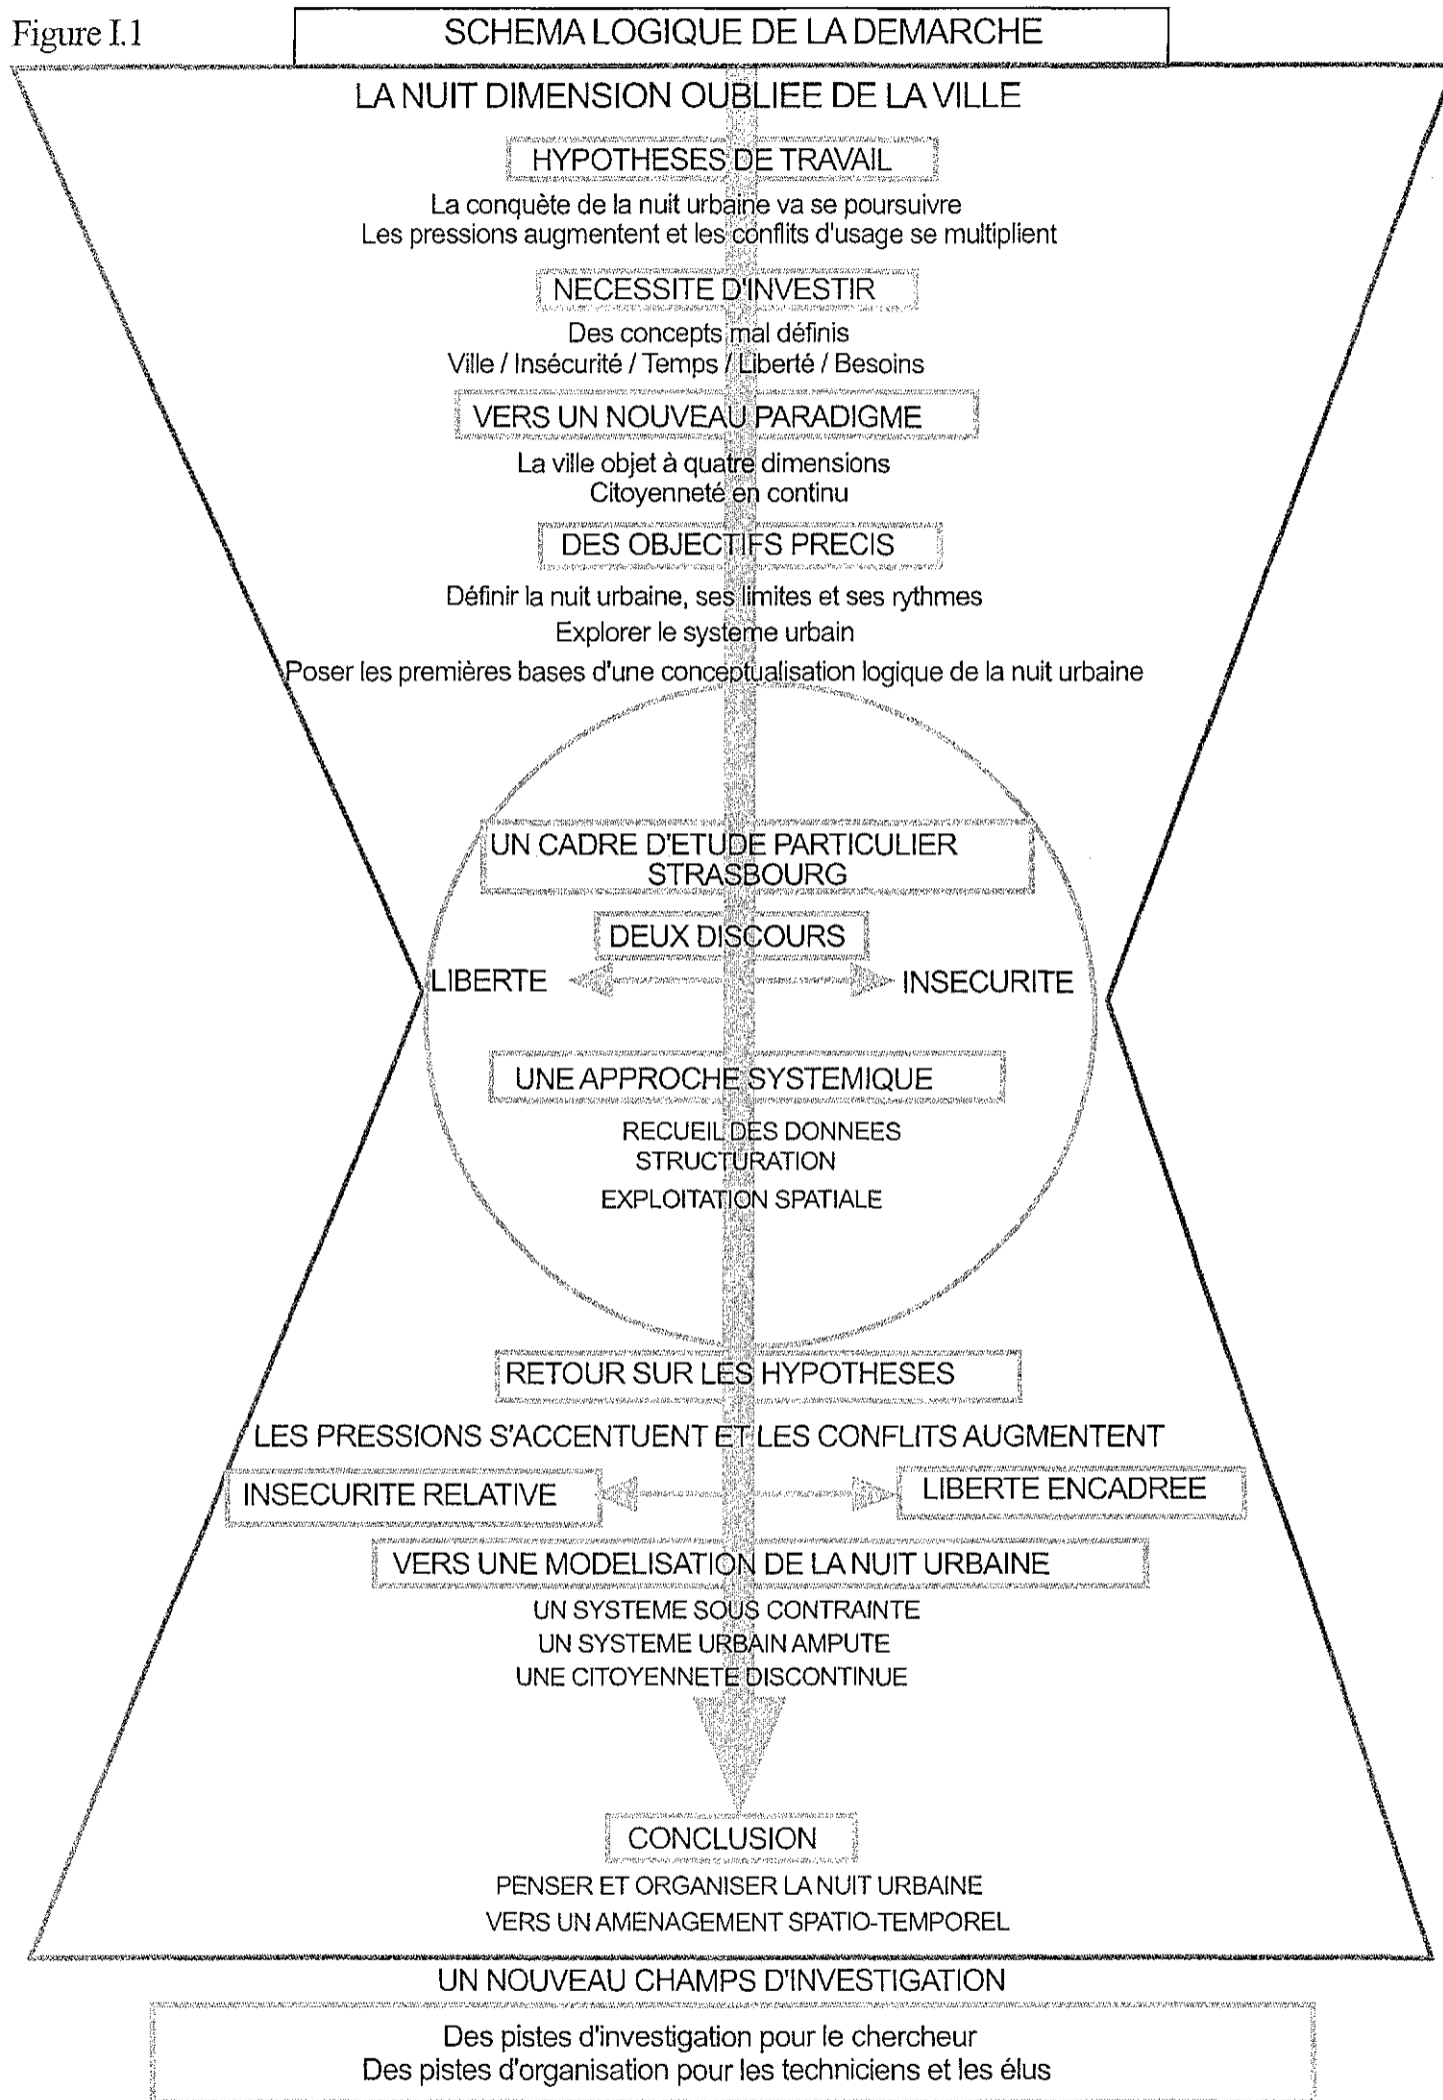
Figure I.1

SCHEMA LOGIQUE DE LA DEMARCHE

LA NUIT DIMENSION OUBLIEE DE LA VILLE

HYPOTHESES DE TRAVAIL

La conquête de la nuit urbaine va se poursuivre
Les pressions augmentent et les conflits d'usage se multiplient

NECESSITE D'INVESTIR

Des concepts mal définis
Ville / Insécurité / Temps / Liberté / Besoins

VERS UN NOUVEAU PARADIGME

La ville objet à quatre dimensions
Citoyenneté en continu

DES OBJECTIFS PRECIS

Définir la nuit urbaine, ses limites et ses rythmes
Explorer le systeme urbain
Poser les premières bases d'une conceptualisation logique de la nuit urbaine

UN CADRE D'ETUDE PARTICULIER
STRASBOURG

DEUX DISCOURS

LIBERTE

INSECURITE

UNE APPROCHE SYSTEMIQUE

RECUEIL DES DONNEES
STRUCTURATION
EXPLOITATION SPATIALE

RETOUR SUR LES HYPOTHESES

LES PRESSIONS S'ACCENTUENT ET LES CONFLITS AUGMENTENT

INSECURITE RELATIVE

LIBERTE ENCADREE

VERS UNE MODELISATION DE LA NUIT URBAINE

UN SYSTEME SOUS CONTRAINTE
UN SYSTEME URBAIN AMPUTE
UNE CITOYENNETE DISCONTINUE

CONCLUSION

PENSER ET ORGANISER LA NUIT URBAINE
VERS UN AMENAGEMENT SPATIO-TEMPOREL

UN NOUVEAU CHAMPS D'INVESTIGATION

Des pistes d'investigation pour le chercheur
Des pistes d'organisation pour les techniciens et les élus